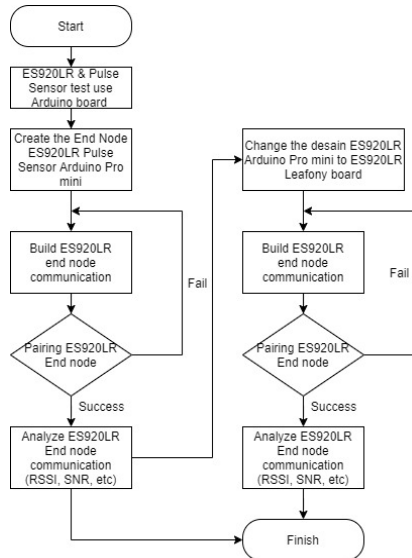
Start

ES920LR & Pulse Sensor test use Arduino board

Create the End Node ES920LR Pulse Sensor Arduino Pro mini

Build ES920LR end node communication

Fail

Pairing ES920LR End node

Success

Analyze ES920LR End node communication (RSSI, SNR, etc)

Change the desain ES920LR Arduino Pro mini to ES920LR Leafony board

Build ES920LR end node communication

Fail

Pairing ES920LR End node

Success

Analyze ES920LR End node communication (RSSI, SNR, etc)

Finish